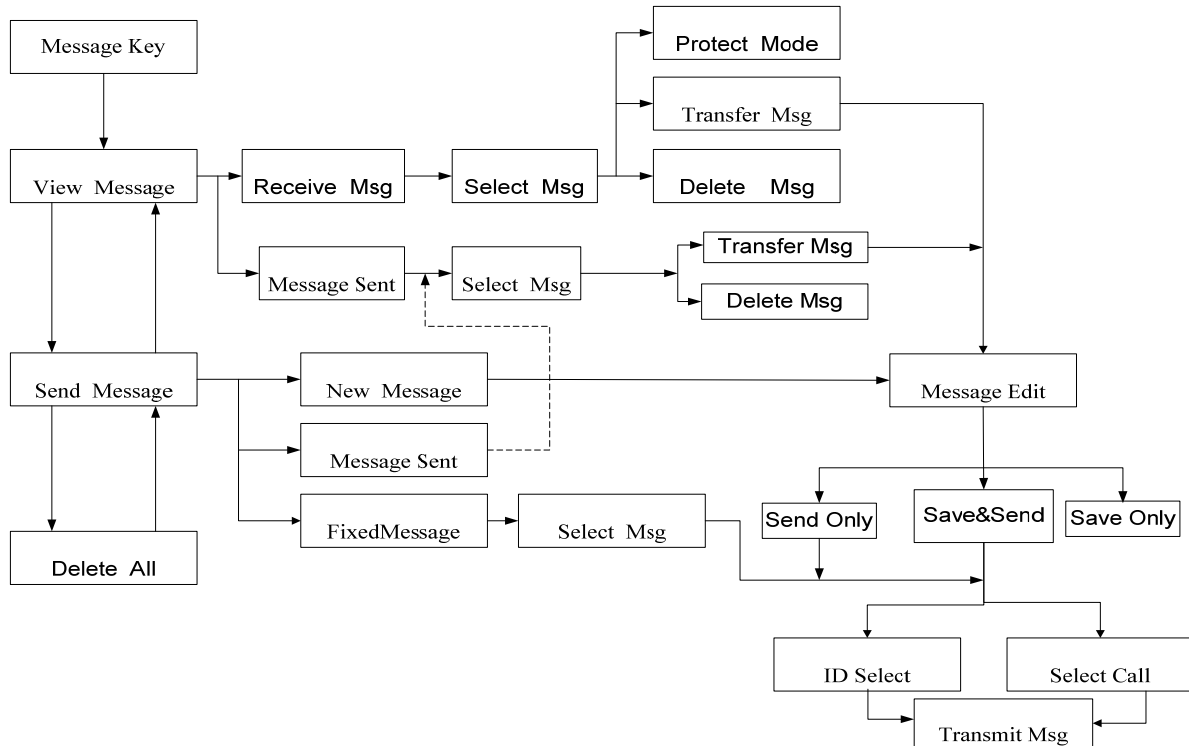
Message Key

View Message

Receive Msg

Select Msg

Protect Mode

Transfer Msg

Delete Msg

Message Sent

Select Msg

Transfer Msg

Delete Msg

Send Message

New Message

Message Edit

Message Sent

Delete All

FixedMessage

Select Msg

Send Only

Save&Send

Save Only

ID Select

Select Call

Transmit Msg